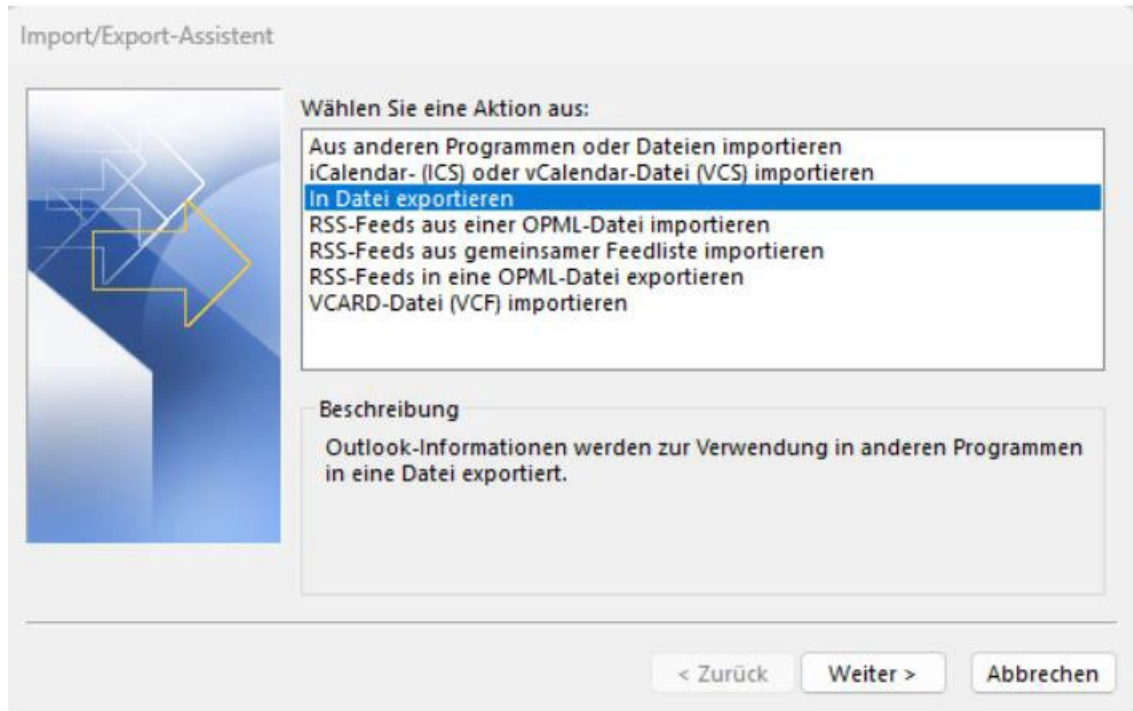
Import/Export-Assistent

Wählen Sie eine Aktion aus:

Aus anderen Programmen oder Dateien importieren
iCalendar- (ICS) oder vCalendar-Datei (VCS) importieren
In Datei exportieren
RSS-Feeds aus einer OPML-Datei importieren
RSS-Feeds aus gemeinsamer Feedliste importieren
RSS-Feeds in eine OPML-Datei exportieren
VCARD-Datei (VCF) importieren

Beschreibung

Outlook-Informationen werden zur Verwendung in anderen Programmen in eine Datei exportiert.

< Zurück
Weiter >
Abbrechen